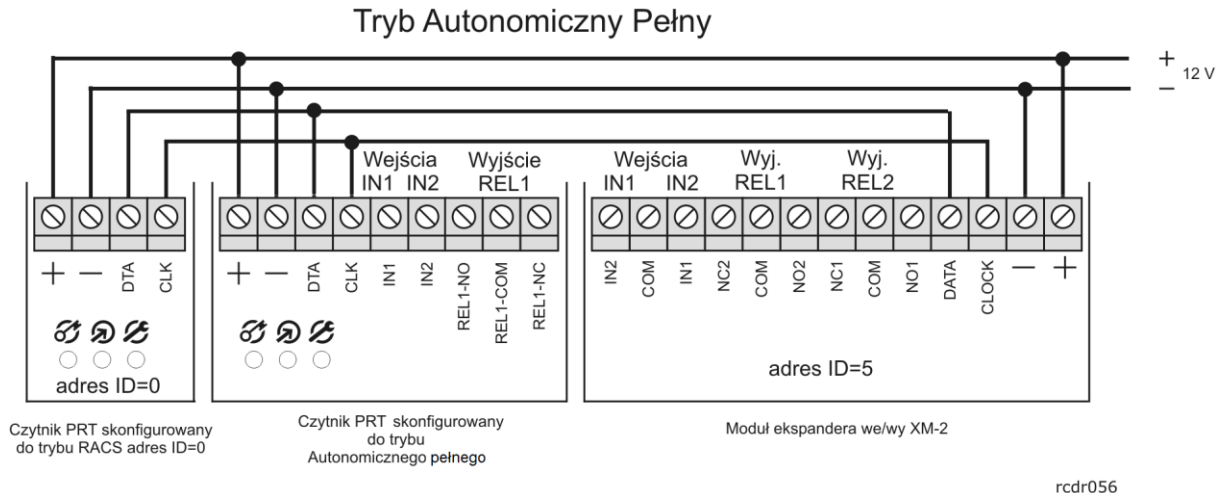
Tryb Autonomiczny Pełny

+ 12 V
−

Wejścia
IN1 IN2

Wyjście
REL1

Wejścia
IN1 IN2

Wyj.
REL1

Wyj.
REL2

+ − DTA CLK

+ − DTA CLK IN1 IN2 REL1-NO REL1-COM REL1-NC

IN2 COM IN1 NC2 COM NO2 NC1 COM NO1 DATA CLOCK − +

adres ID=0

adres ID=5

Czytnik PRT skonfigurowany do trybu RACS adres ID=0

Czytnik PRT skonfigurowany do trybu Autonomicznego pełnego

Moduł ekspandera we/wy XM-2

rcdr056